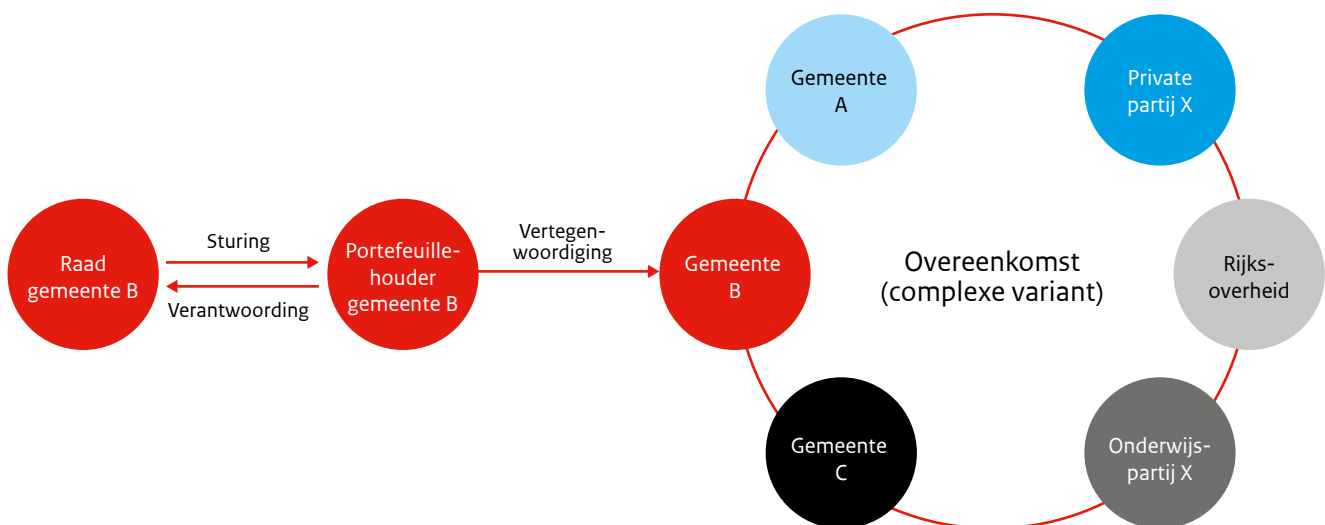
Raad gemeente B

Sturing

Verantwoording

Portefeuillehouder gemeente B

Vertegenwoordiging

Gemeente B

Gemeente A

Private partij X

Overeenkomst (complexe variant)

Rijksoverheid

Gemeente C

Onderwijspartij X